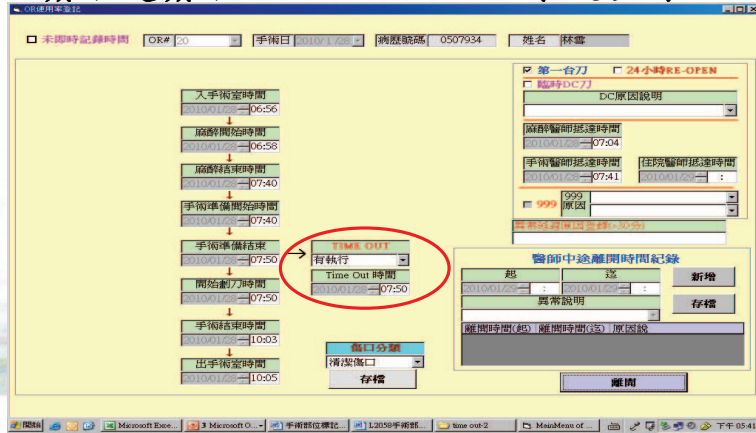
OR使用率登記

未即時記錄時間 OR# 20 手術日 2010/1/28 病歷號碼 0507934 姓名 林霽

第一台刀 24小時RE-OPEN
臨時DC刀
DC原因說明

入手術室時間
2010/01/28 06:56

麻醉開始時間
2010/01/28 06:58

麻醉結束時間
2010/01/28 07:40

手術準備開始時間
2010/01/28 07:40

手術準備結束
2010/01/28 07:50

開始劃刀時間
2010/01/28 07:50

手術結束時間
2010/01/28 10:03

出手術室時間
2010/01/28 10:05

TIME OUT
有執行
Time Out 時間
2010/01/28 07:50

傷口分類
清潔傷口
存檔

麻醉醫師抵達時間
2010/01/28 07:04

手術醫師抵達時間
2010/01/28 07:41

住院醫師抵達時間
2010/01/28 :

999
999 原因

異常延遲原因登錄(>30分)

醫師中途離開時間紀錄
起
迄
2010/01/29 :
2010/01/29 :
新增
異常說明
存檔
離開時間(起) 離開時間(迄) 原因說

離開

開始 Microsoft Exce... 3 Microsoft O... 手術部位標記... L2058手術部... time out-2 MainMenu of ... 下午 05:41